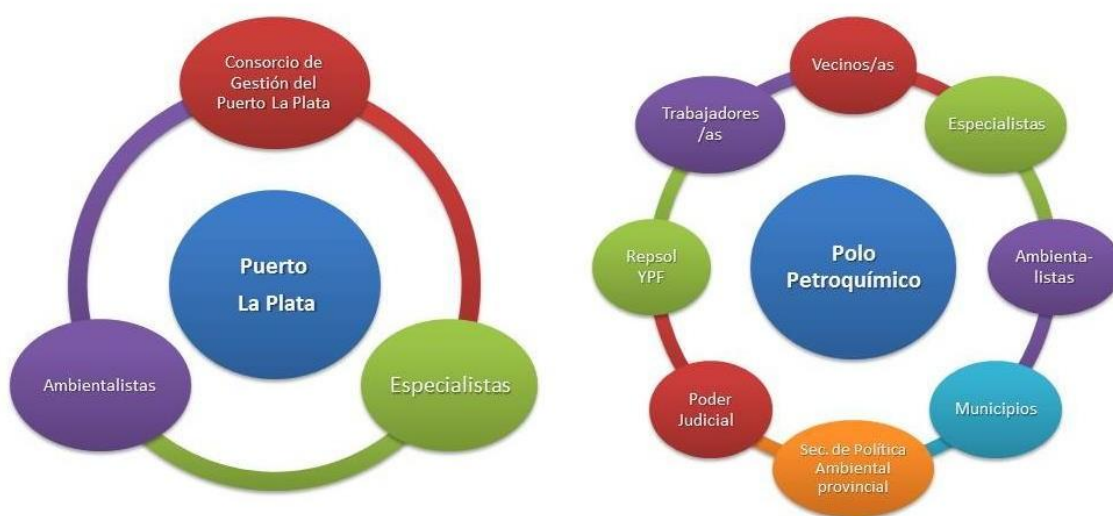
Consorcio de Gestión del Puerto La Plata

Puerto La Plata

Ambientalistas

Especialistas

Vecinos/as

Trabajadores /as

Especialistas

Repsol YPF

Polo Petroquímico

Ambienta-listas

Poder Judicial

Municipios

Sec. de Política Ambiental provincial